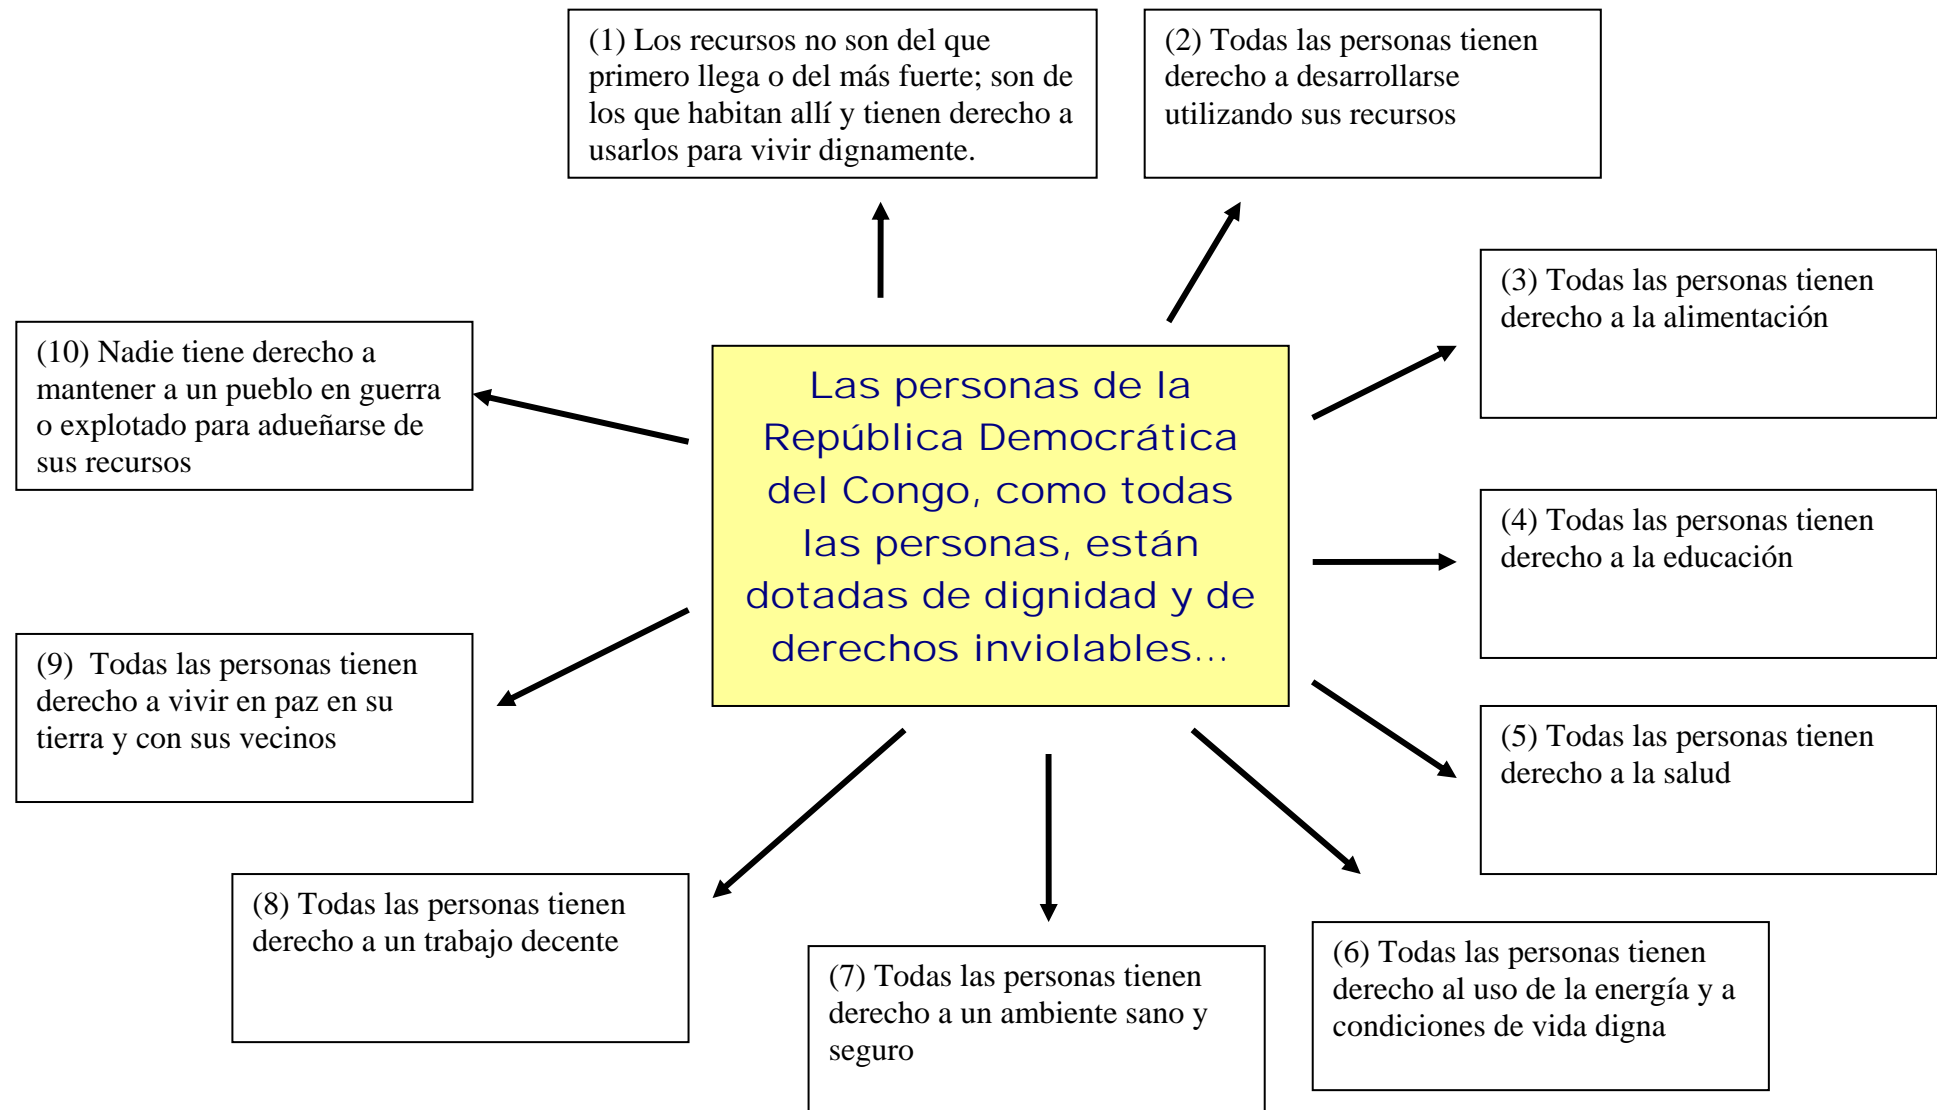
Las personas de la República Democrática del Congo, como todas las personas, están dotadas de dignidad y de derechos inviolables...

(1) Los recursos no son del que primero llega o del más fuerte; son de los que habitan allí y tienen derecho a usarlos para vivir dignamente.

(2) Todas las personas tienen derecho a desarrollarse utilizando sus recursos

(3) Todas las personas tienen derecho a la alimentación

(4) Todas las personas tienen derecho a la educación

(5) Todas las personas tienen derecho a la salud

(6) Todas las personas tienen derecho al uso de la energía y a condiciones de vida digna

(7) Todas las personas tienen derecho a un ambiente sano y seguro

(8) Todas las personas tienen derecho a un trabajo decente

(9) Todas las personas tienen derecho a vivir en paz en su tierra y con sus vecinos

(10) Nadie tiene derecho a mantener a un pueblo en guerra o explotado para adueñarse de sus recursos